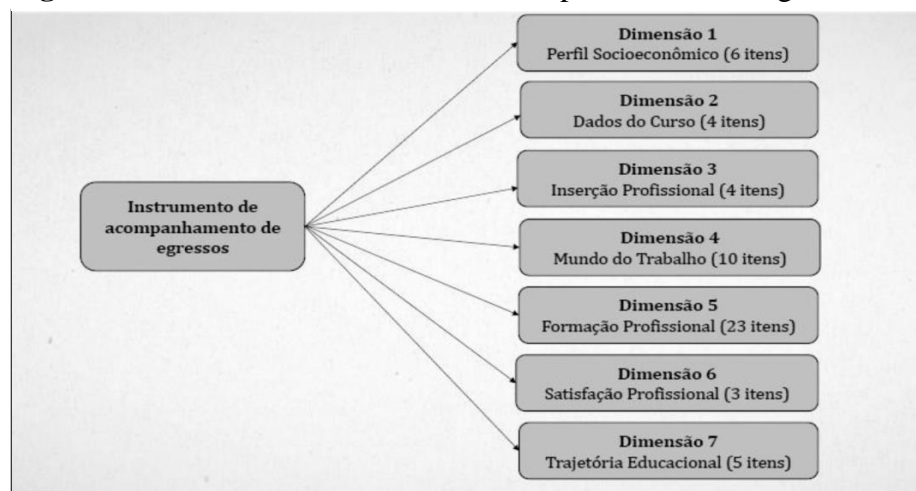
Instrumento de acompanhamento de egressos

Dimensão 1
Perfil Socioeconômico (6 itens)

Dimensão 2
Dados do Curso (4 itens)

Dimensão 3
Inserção Profissional (4 itens)

Dimensão 4
Mundo do Trabalho (10 itens)

Dimensão 5
Formação Profissional (23 itens)

Dimensão 6
Satisfação Profissional (3 itens)

Dimensão 7
Trajetória Educacional (5 itens)